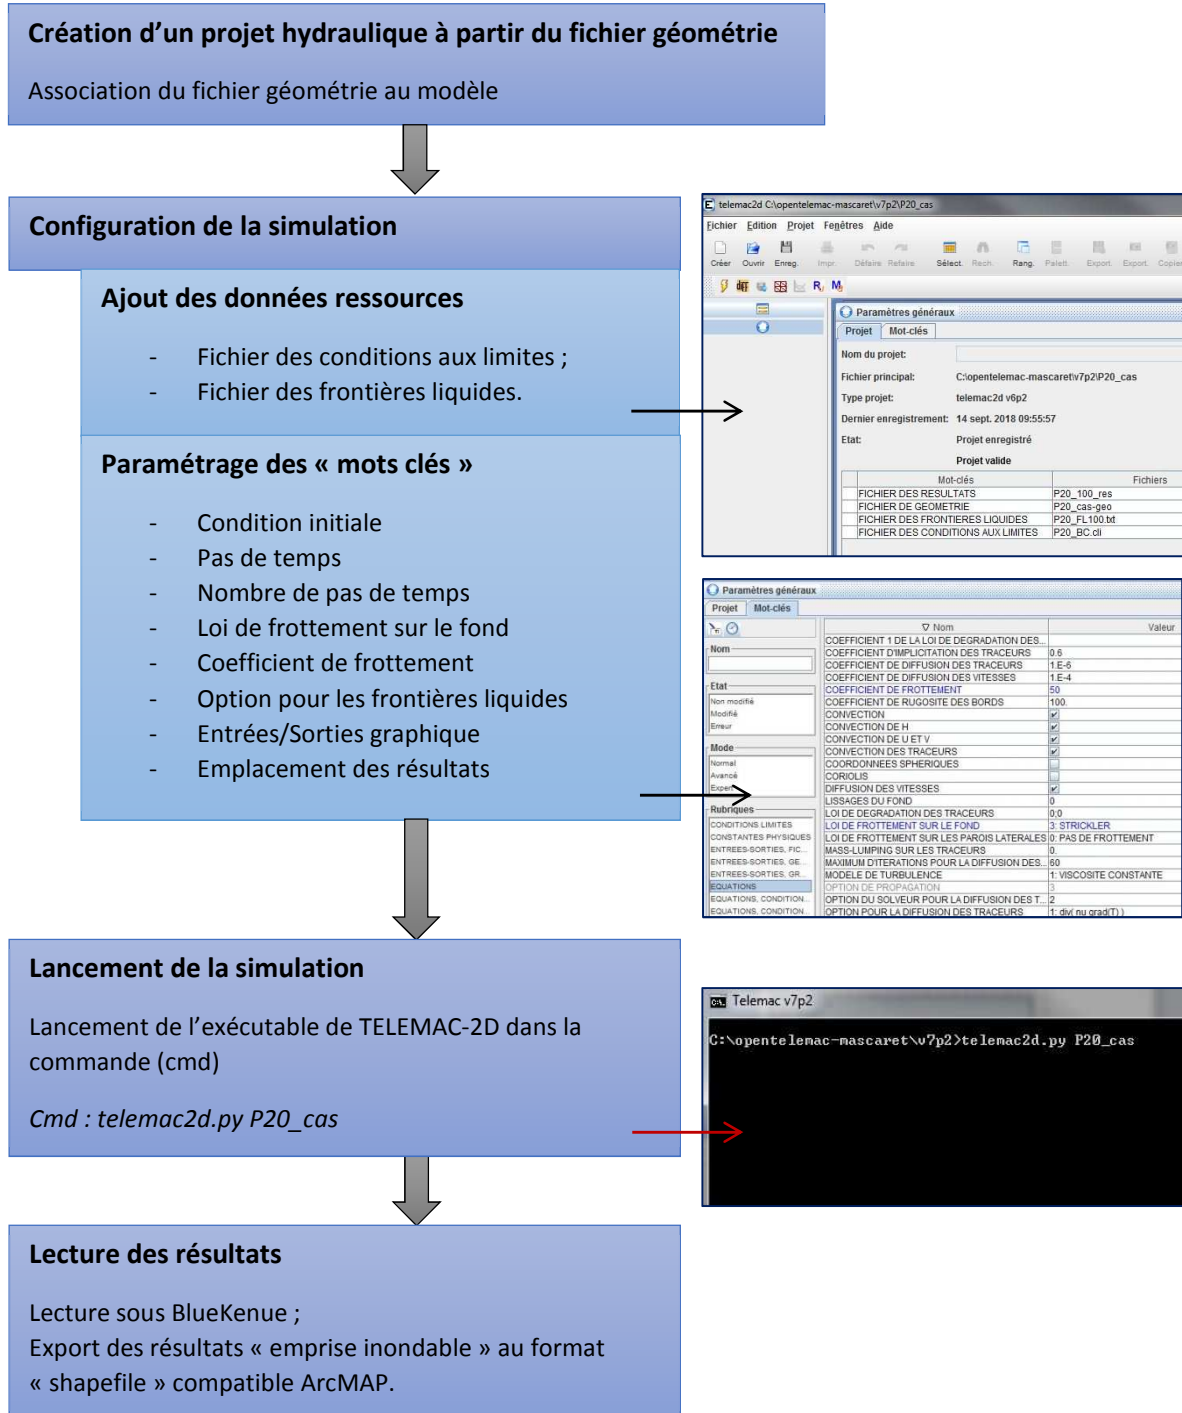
Création d'un projet hydraulique à partir du fichier géométrie

Association du fichier géométrie au modèle

Configuration de la simulation

Ajout des données ressources

- Fichier des conditions aux limites ;
- Fichier des frontières liquides.

Paramétrage des « mots clés »

- Condition initiale
- Pas de temps
- Nombre de pas de temps
- Loi de frottement sur le fond
- Coefficient de frottement
- Option pour les frontières liquides
- Entrées/Sorties graphique
- Emplacement des résultats

telemac2d C:\opentelemac-mascaret\v7p2\P20_cas

Fichier Edition Projet Fenêtres Aide

Créer Ouvrir Enreg. Impr. Défaire Refaire Sélect. Rech. Rang. Palett. Export. Export. Copier

Paramètres généraux

Projet Mot-clés

Nom du projet:
Fichier principal: C:\opentelemac-mascaret\v7p2\P20_cas
Type projet: telemac2d v6p2
Dernier enregistrement: 14 sept. 2018 09:55:57
Etat: Projet enregistré
Projet valide

| Mot-clés | Fichiers |
|---|---|
| FICHIER DES RESULTATS | P20_100_res |
| FICHIER DE GEOMETRIE | P20_cas-geo |
| FICHIER DES FRONTIERES LIQUIDES | P20_FL100.txt |
| FICHIER DES CONDITIONS AUX LIMITES | P20_BC.cli |

Paramètres généraux

Projet Mot-clés

Nom

Etat
Non modifié
Modifié
Erreur

Mode
Normal
Avancé
Expert

Rubriques
CONDITIONS LIMITES
CONSTANTES PHYSIQUES
ENTREES-SORTIES, FIC...
ENTREES-SORTIES, GE...
ENTREES-SORTIES, GR...
EQUATIONS
EQUATIONS, CONDITION...
EQUATIONS, CONDITION...

| Nom | Valeur |
|---|---|
| COEFFICIENT 1 DE LA LOI DE DEGRADATION DES... | |
| COEFFICIENT D'IMPLICATION DES TRACEURS | 0.6 |
| COEFFICIENT DE DIFFUSION DES TRACEURS | 1.E-6 |
| COEFFICIENT DE DIFFUSION DES VITESSES | 1.E-4 |
| COEFFICIENT DE FROTTEMENT | 50 |
| COEFFICIENT DE RUGOSITE DES BORDS | 100. |
| CONVECTION | ✔ |
| CONVECTION DE H | ✔ |
| CONVECTION DE U ET V | ✔ |
| CONVECTION DES TRACEURS | ✔ |
| COORDONNEES SPHERIQUES | |
| CORIOLIS | |
| DIFFUSION DES VITESSES | ✔ |
| LISSAGES DU FOND | 0 |
| LOI DE DEGRADATION DES TRACEURS | 0;0 |
| LOI DE FROTTEMENT SUR LE FOND | 3: STRICKLER |
| LOI DE FROTTEMENT SUR LES PAROIS LATERALES | 0: PAS DE FROTTEMENT |
| MASS-LUMPING SUR LES TRACEURS | 0. |
| MAXIMUM D'ITERATIONS POUR LA DIFFUSION DES... | 60 |
| MODELE DE TURBULENCE | 1: VISCOSITE CONSTANTE |
| OPTION DE PROPAGATION | 3 |
| OPTION DU SOLVEUR POUR LA DIFFUSION DES T... | 2 |
| OPTION POUR LA DIFFUSION DES TRACEURS | 1: div( nu grad(T) ) |

Lancement de la simulation

Lancement de l'exécutable de TELEMAC-2D dans la commande (cmd)

Cmd : telemac2d.py P20_cas

Telemac v7p2

C:\opentelemac-mascaret\v7p2>telemac2d.py P20_cas

Lecture des résultats

Lecture sous BlueKenue ;
Export des résultats « emprise inondable » au format « shapefile » compatible ArcMAP.